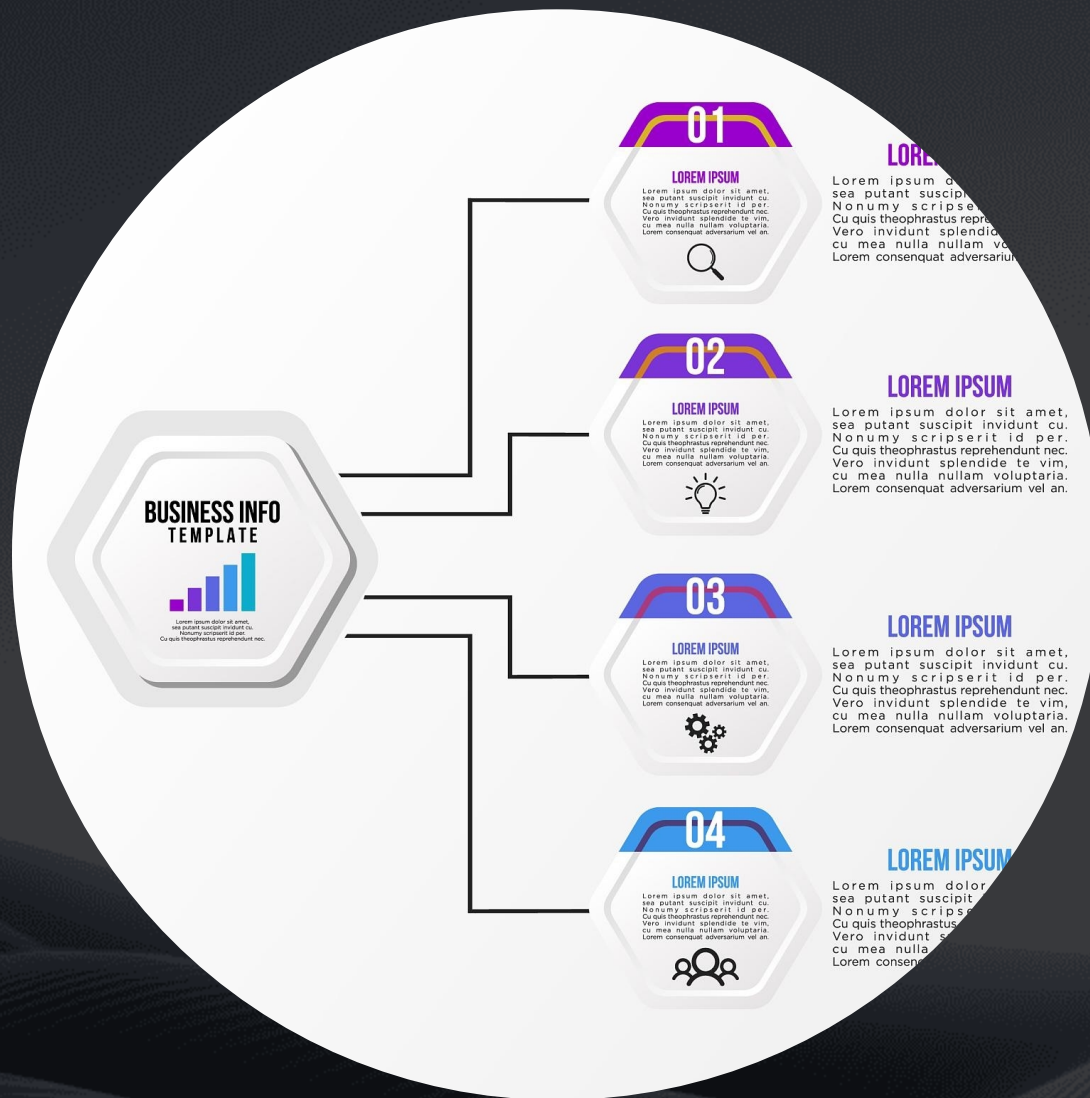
BUSINESS INFO
TEMPLATE

Lorem ipsum dolor sit amet, sea putant suscipit invidunt cu. Nonumy scripserit id per. Cu quis theophrastus reprehendunt nec.

01

LOREM IPSUM

Lorem ipsum dolor sit amet, sea putant suscipit invidunt cu. Nonumy scripserit id per. Cu quis theophrastus reprehendunt nec. Vero invidunt splendide te vim, cu mea nulla nullam voluptaria. Lorem consenquat adversarium vel an.

LORE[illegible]

Lorem ipsum d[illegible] sea putant suscipi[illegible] Nonumy scripse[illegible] Cu quis theophrastus repre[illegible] Vero invidunt splendid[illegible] cu mea nulla nullam vo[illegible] Lorem consenquat adversariu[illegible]

02

LOREM IPSUM

Lorem ipsum dolor sit amet, sea putant suscipit invidunt cu. Nonumy scripserit id per. Cu quis theophrastus reprehendunt nec. Vero invidunt splendide te vim, cu mea nulla nullam voluptaria. Lorem consenquat adversarium vel an.

LOREM IPSUM

Lorem ipsum dolor sit amet, sea putant suscipit invidunt cu. Nonumy scripserit id per. Cu quis theophrastus reprehendunt nec. Vero invidunt splendide te vim, cu mea nulla nullam voluptaria. Lorem consenquat adversarium vel an.

03

LOREM IPSUM

Lorem ipsum dolor sit amet, sea putant suscipit invidunt cu. Nonumy scripserit id per. Cu quis theophrastus reprehendunt nec. Vero invidunt splendide te vim, cu mea nulla nullam voluptaria. Lorem consenquat adversarium vel an.

LOREM IPSUM

Lorem ipsum dolor sit amet, sea putant suscipit invidunt cu. Nonumy scripserit id per. Cu quis theophrastus reprehendunt nec. Vero invidunt splendide te vim, cu mea nulla nullam voluptaria. Lorem consenquat adversarium vel an.

04

LOREM IPSUM

Lorem ipsum dolor sit amet, sea putant suscipit invidunt cu. Nonumy scripserit id per. Cu quis theophrastus reprehendunt nec. Vero invidunt splendide te vim, cu mea nulla nullam voluptaria. Lorem consenquat adversarium vel an.

LOREM IPSUM

Lorem ipsum dolor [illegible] sea putant suscipit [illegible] Nonumy scripse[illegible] Cu quis theophrastus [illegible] Vero invidunt s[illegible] cu mea nulla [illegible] Lorem consen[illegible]